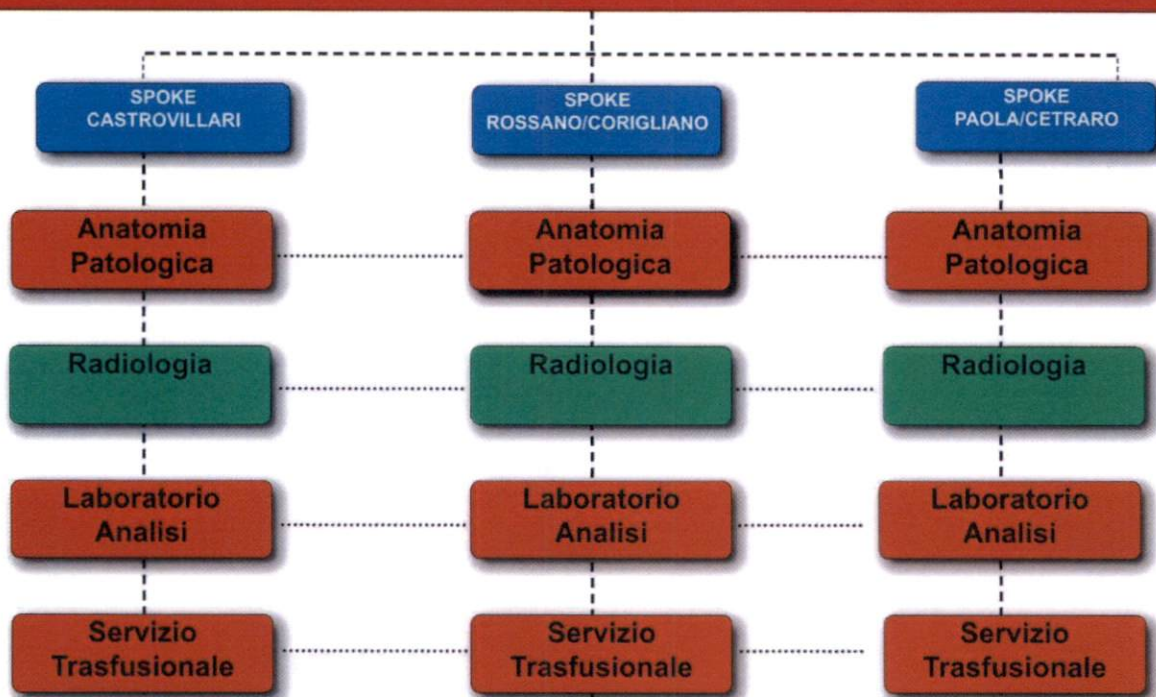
SPOKE CASTROVILLARI

SPOKE ROSSANO/CORIGLIANO

SPOKE PAOLA/CETRARO

Anatomia Patologica

Anatomia Patologica

Anatomia Patologica

Radiologia

Radiologia

Radiologia

Laboratorio Analisi

Laboratorio Analisi

Laboratorio Analisi

Servizio Trasfusionale

Servizio Trasfusionale

Servizio Trasfusionale